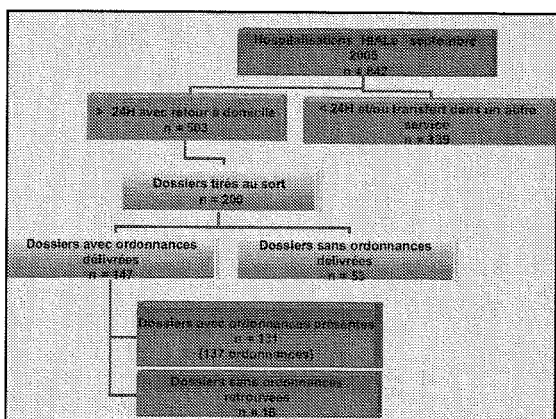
Hospitalisations 18/01 - septembre 2005
n = 642

> 24H avec retour à domicile
n = 503

< 24H et/ou transfert dans un autre service
n = 139

Dossiers tirés au sort
n = 200

Dossiers avec ordonnances délivrées
n = 147

Dossiers sans ordonnances délivrées
n = 53

Dossiers avec ordonnances présentes
n = 131
(137 ordonnances)

Dossiers sans ordonnances retrouvées
n = 16